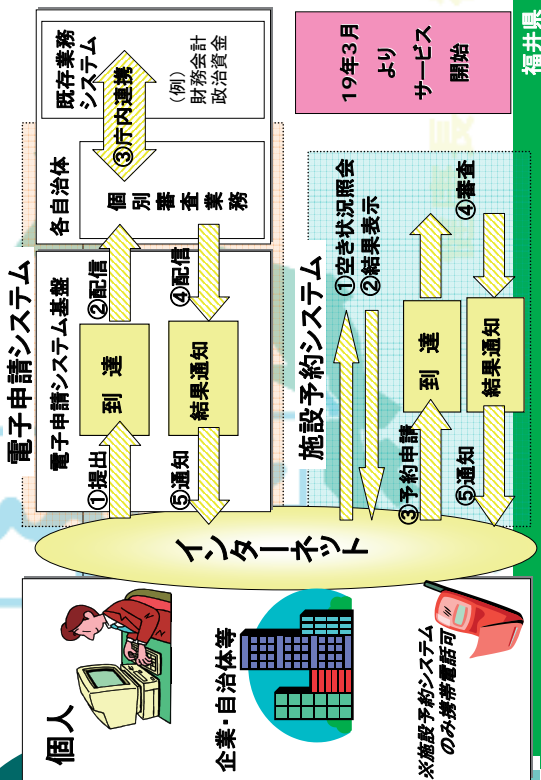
福井県

19年3月
より
サービス
開始

既存業務
システム

（例）
財務会計
政治資金

③庁内連携

各自治体

個別審査業務

電子申請システム

電子申請システム基盤

②配信

④配信

①提出

到達

結果通知

⑤通知

施設予約システム

①空き状況照会
②結果表示

④審査

③予約申請

到達

結果通知

⑤通知

インターネット

個人

企業・自治体等

※施設予約システムのみ携帯電話可